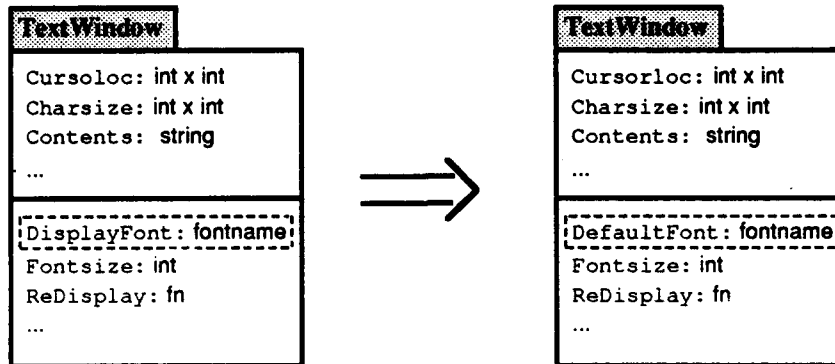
TextWindow

Cursoloc: int x int
Charsize: int x int
Contents: string
...

DisplayFont: fontname
Fontsize: int
ReDisplay: fn
...

TextWindow

Cursorloc: int x int
Charsize: int x int
Contents: string
...

DefaultFont: fontname
Fontsize: int
ReDisplay: fn
...